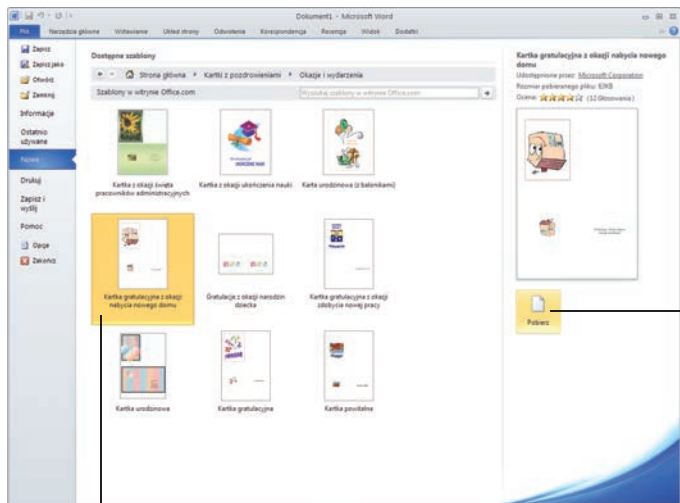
Dokument1 - Microsoft Word

Plik Narzędzia główne Wstawianie Układ strony Odwołania Korespondencja Recenzja Widok Dodatki

Zapisz
Zapisz jako
Otwórz
Zamknij
Informacje
Ostatnio używane
Nowe
Drukuj
Zapisz i wyślij
Pomoc
Opcje
Zakończ

Dostępne szablony

Strona główna ▸ Kartki z pozdrowieniami ▸ Okazje i wydarzenia

Szablony w witrynie Office.com

Wyszukaj szablony w witrynie Office.com

Kartka z okazji święta pracowników administracyjnych

Kartka z okazji ukończenia nauki

Karta urodzinowa (z balonikami)

Kartka gratulacyjna z okazji nabycia nowego domu

Gratulacje z okazji narodzin dziecka

Kartka gratulacyjna z okazji zdobycia nowej pracy

Kartka urodzinowa

Kartka gratulacyjna

Kartka powitalna

Kartka gratulacyjna z okazji nabycia nowego domu

Udostępnione przez: Microsoft Corporation

Rozmiar pobieranego pliku: 63KB

Ocena: (12 Głosowania)

Pobierz